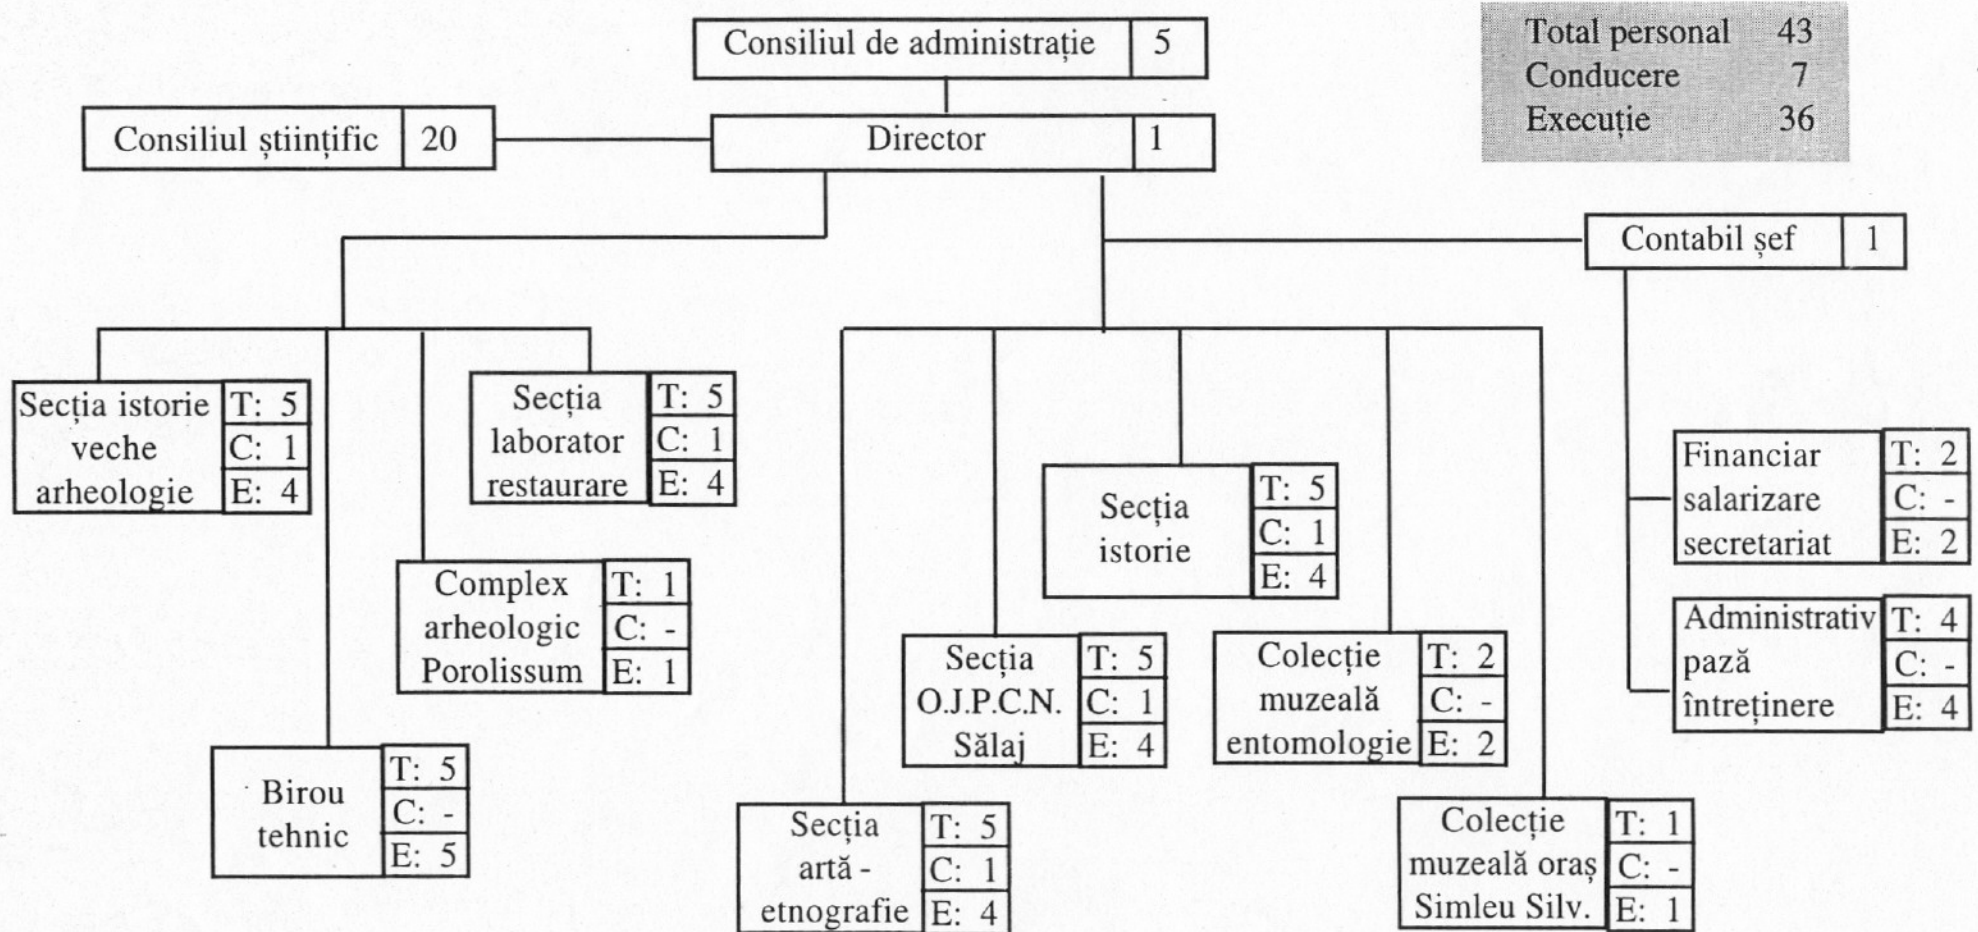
Consiliul de administrație 5

Total personal 43
Conducere 7
Execuție 36

Consiliul științific 20

Director 1

Contabil șef 1

Secția istorie veche arheologie T: 5 C: 1 E: 4

Secția laborator restaurare T: 5 C: 1 E: 4

Complex arheologic Porolissum T: 1 C: - E: 1

Birou tehnic T: 5 C: - E: 5

Secția istorie T: 5 C: 1 E: 4

Secția O.J.P.C.N. Sălaj T: 5 C: 1 E: 4

Colecție muzeală entomologie T: 2 C: - E: 2

Secția artă - etnografie T: 5 C: 1 E: 4

Colecție muzeală oraș Simleu Silv. T: 1 C: - E: 1

Financiar salarizare secretariat T: 2 C: - E: 2

Administrativ pază întreținere T: 4 C: - E: 4